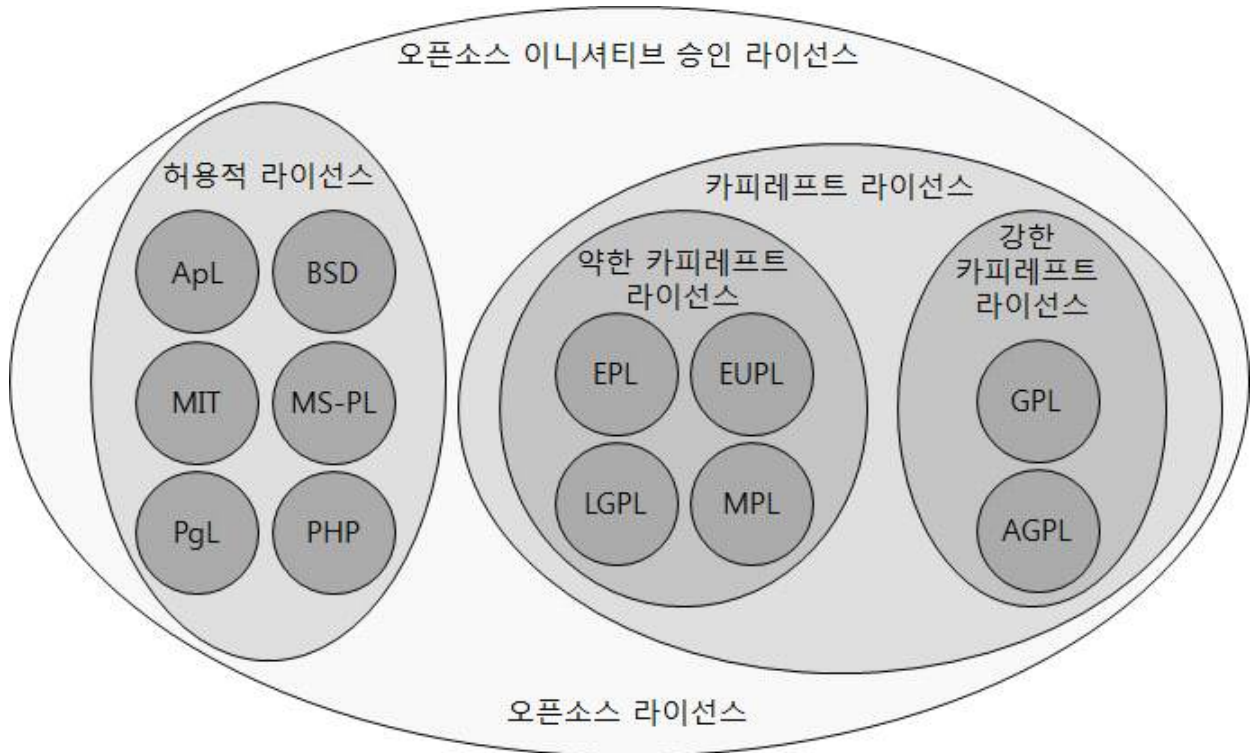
오픈소스 이니셔티브 승인 라이선스

허용적 라이선스

ApL

BSD

MIT

MS-PL

PgL

PHP

카피레프트 라이선스

약한 카피레프트 라이선스

EPL

EUPL

LGPL

MPL

강한 카피레프트 라이선스

GPL

AGPL

오픈소스 라이선스